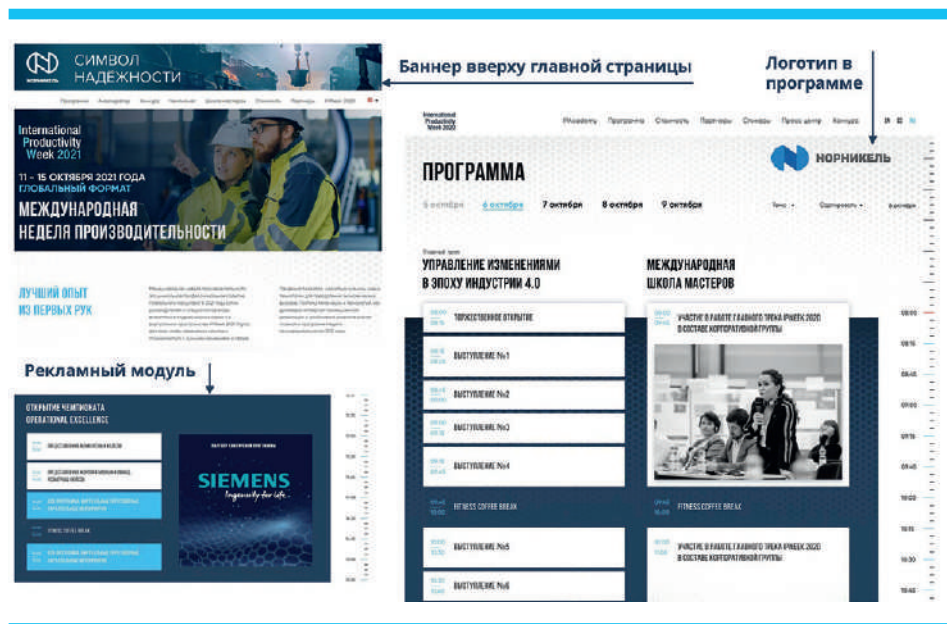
СИМВОЛ НАДЕЖНОСТИ

Баннер вверху главной страницы

Логотип в программе

International Productivity Week 2021

11 – 15 ОКТЯБРЯ 2021 ГОДА
ГЛОБАЛЬНЫЙ ФОРМАТ
МЕЖДУНАРОДНАЯ НЕДЕЛЯ ПРОИЗВОДИТЕЛЬНОСТИ

ЛУЧШИЙ ОПЫТ ИЗ ПЕРВЫХ РУК

Рекламный модуль

ОТКРЫТИЕ ЧЕМПИОНАТА OPERATIONAL EXCELLENCE

SIEMENS
Ingenuity for life

International Productivity Week 2020

Программа Спикеры Партнеры

ПРОГРАММА

НОРНИКЕЛЬ

6 октября 6 октября 7 октября 8 октября 9 октября

УПРАВЛЕНИЕ ИЗМЕНЕНИЯМИ В ЭПОХУ ИНДУСТРИИ 4.0

МЕЖДУНАРОДНАЯ ШКОЛА МАСТЕРОВ

ТОРЖЕСТВЕННОЕ ОТКРЫТИЕ

ВЫСТУПЛЕНИЕ №1

ВЫСТУПЛЕНИЕ №2

ВЫСТУПЛЕНИЕ №3

ВЫСТУПЛЕНИЕ №4

FITNESS COFFEE BREAK

ВЫСТУПЛЕНИЕ №5

ВЫСТУПЛЕНИЕ №6

УЧАСТИЕ В РАБОТЕ ГЛАВНОГО ТРЕКА IPWEEK 2020 В СОСТАВЕ КОРПОРАТИВНОЙ ГРУППЫ

FITNESS COFFEE BREAK

УЧАСТИЕ В РАБОТЕ ГЛАВНОГО ТРЕКА IPWEEK 2020 В СОСТАВЕ КОРПОРАТИВНОЙ ГРУППЫ

09:00
09:15
09:45
10:00
10:15
10:30
10:45